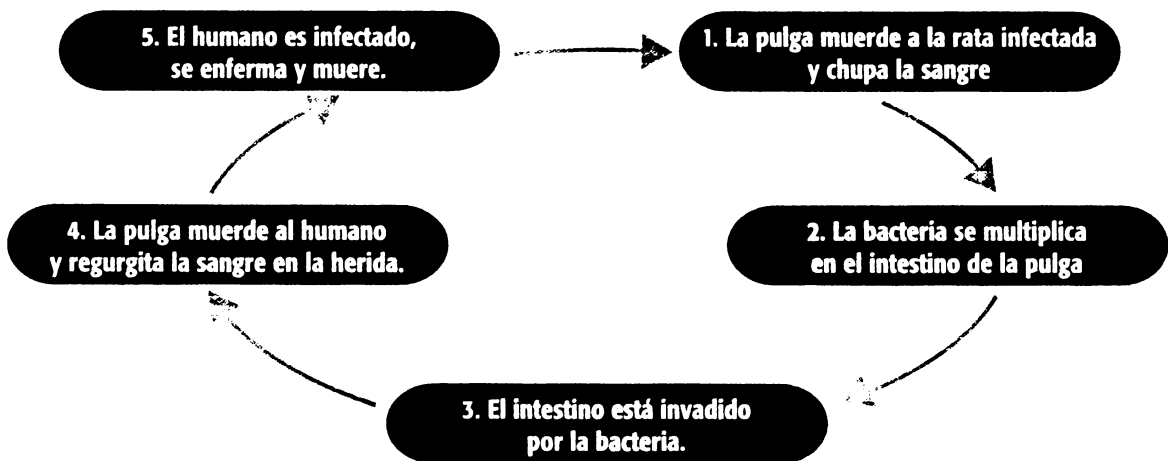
1. La pulga muerde a la rata infectada y chupa la sangre

2. La bacteria se multiplica en el intestino de la pulga

3. El intestino está invadido por la bacteria.

4. La pulga muerde al humano y regurgita la sangre en la herida.

5. El humano es infectado, se enferma y muere.